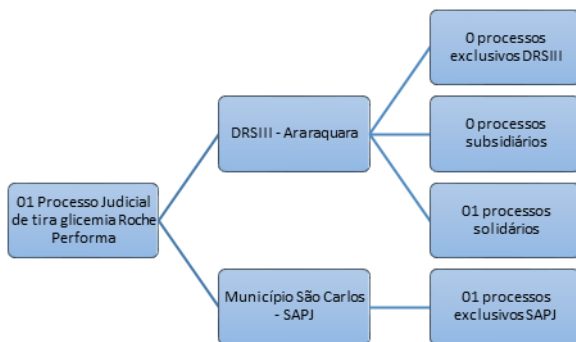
01 Processo Judicial de tira glicemia Roche Performa

DRSIII - Araraquara

0 processos exclusivos DRSIII

0 processos subsidiários

01 processos solidários

Município São Carlos - SAPJ

01 processos exclusivos SAPJ